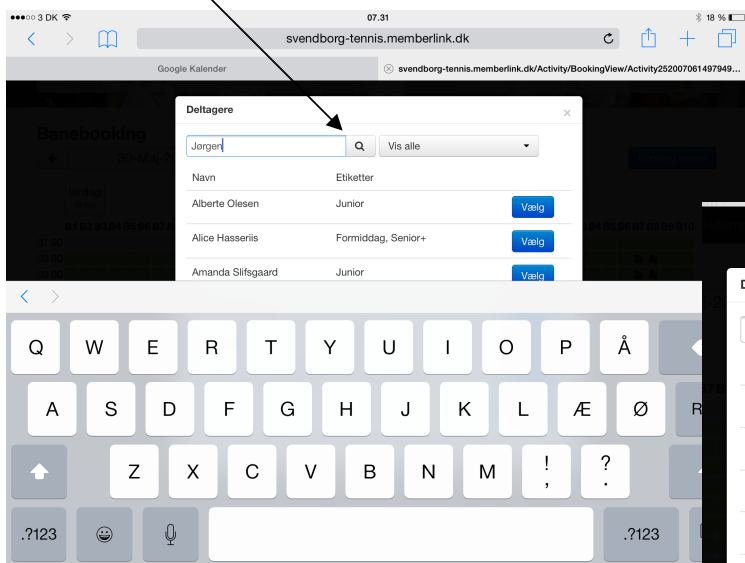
●●●○○ 3 DK
07.31
18 %

svendborg-tennis.memberlink.dk

Google Kalender
svendborg-tennis.memberlink.dk/Activity/BookingView/Activity252007061497949...

Banebooking

Deltagere

Jørgen
Vis alle

| Navn | Etiketter | |
|---|---|---|
| Alberte Olesen | Junior | Vælg |
| Alice Hasseriis | Formiddag, Senior+ | Vælg |
| Amanda Slifsgaard | Junior | Vælg |

Q W E R T Y U I O P Å
A S D F G H J K L Æ Ø
Z X C V B N M ! , ? .
.?123 .?123